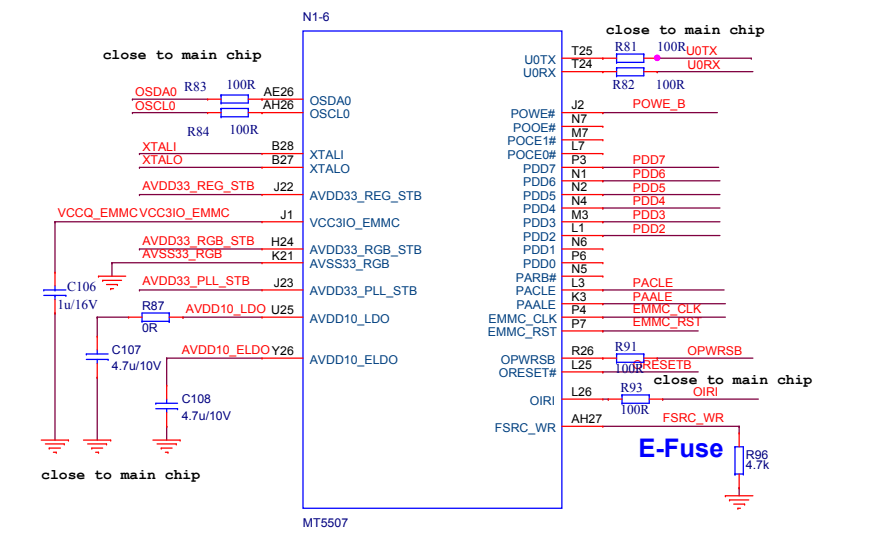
N1-6

close to main chip

R83 100R
OSDA0 AE26 OSDA0
OSCL0 AH26 OSCL0
R84 100R

XTALI B28 XTALI
XTALO B27 XTALO
AVDD33_REG_STB J22 AVDD33_REG_STB
VCCQ_EMMC VCC3IO_EMMC J1 VCC3IO_EMMC
AVDD33_RGB_STB H24 AVDD33_RGB_STB
AVSS33_RGB K21 AVSS33_RGB
C106 1u/16V
AVDD33_PLL_STB J23 AVDD33_PLL_STB
R87 0R
AVDD10_LDO U25 AVDD10_LDO
C107 4.7u/10V
AVDD10_ELDO Y26 AVDD10_ELDO
C108 4.7u/10V

close to main chip

MT5507

close to main chip
U0TX T25 R81 100R U0TX
U0RX T24 R82 100R U0RX
POWE# J2 POWE_B
POOE# N7
POCE1# M7
POCE0# L7
PDD7 P3 PDD7
PDD6 N1 PDD6
PDD5 N2 PDD5
PDD4 N4 PDD4
PDD3 M3 PDD3
PDD2 L1 PDD2
PDD1 N6
PDD0 P6
PARB# N5
PACLE L3 PACLE
PAALE K3 PAALE
EMMC_CLK P4 EMMC_CLK
EMMC_RST P7 EMMC_RST
OPWRSB R26 R91 OPWRSB
ORESET# L25 100R ORESETB
close to main chip
OIRI L26 R93 100R OIRI
FSRC_WR AH27 FSRC_WR
E-Fuse
R96 4.7k